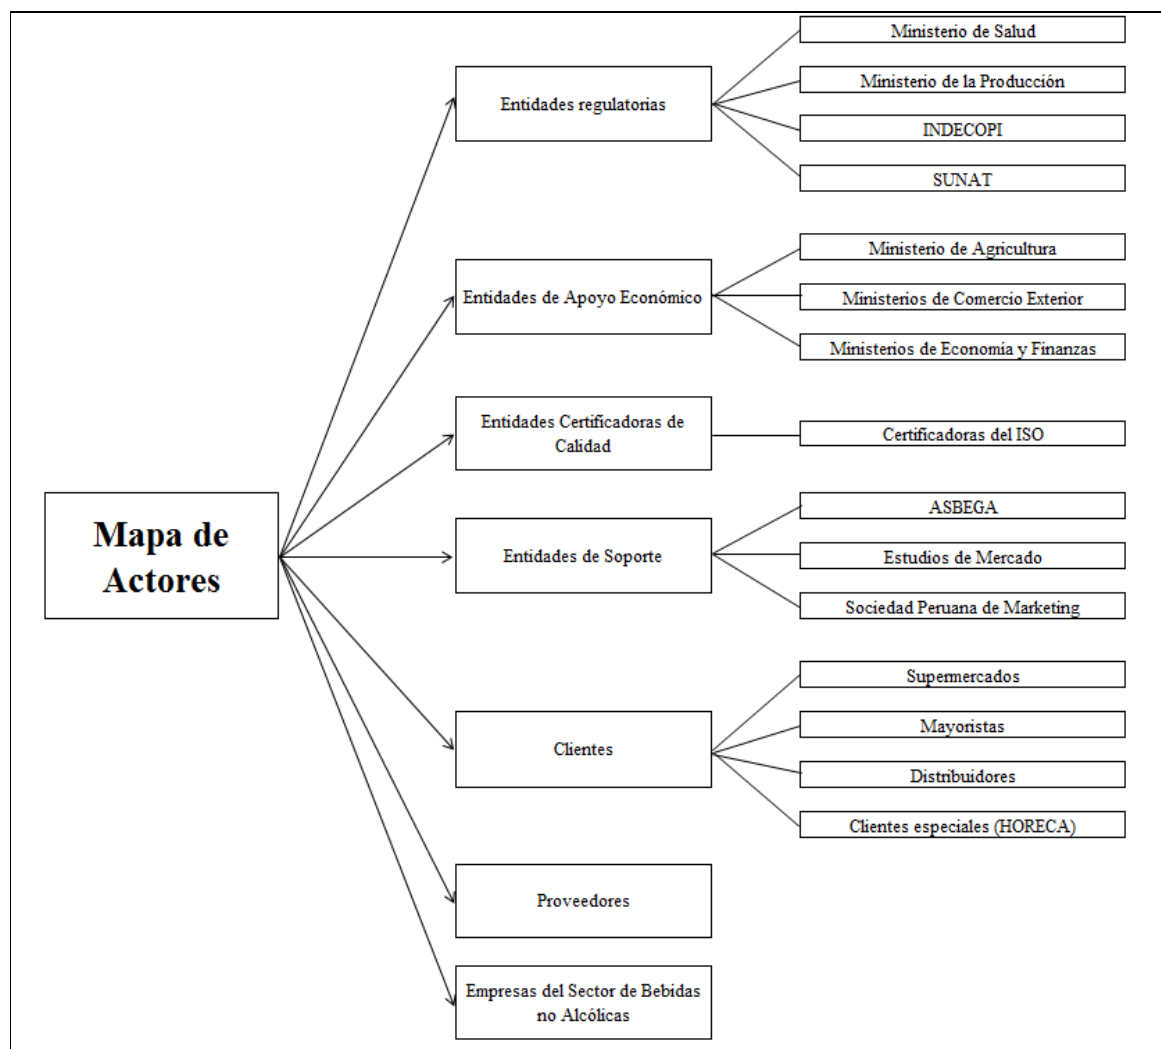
Mapa de Actores

Entidades regulatorias

Ministerio de Salud

Ministerio de la Producción

INDECOPI

SUNAT

Entidades de Apoyo Económico

Ministerio de Agricultura

Ministerios de Comercio Exterior

Ministerios de Economia y Finanzas

Entidades Certificadoras de Calidad

Certificadoras del ISO

Entidades de Soporte

ASBEGA

Estudios de Mercado

Sociedad Peruana de Marketing

Clientes

Supermercados

Mayoristas

Distribuidores

Clientes especiales (HORECA)

Proveedores

Empresas del Sector de Bebidas no Alcólicas